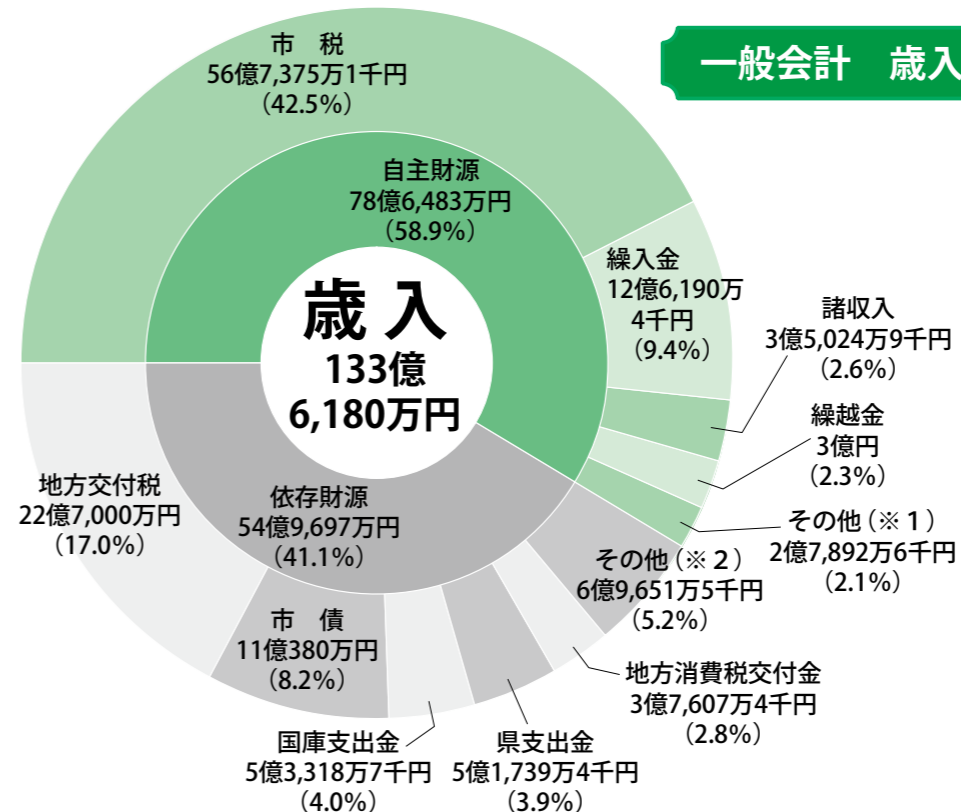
一般会計　歳入

市　税
56億7,375万1千円
（42.5%）

自主財源
78億6,483万円
（58.9%）

歳 入
133億
6,180万円

繰入金
12億6,190万4千円
（9.4%）

諸収入
3億5,024万9千円
（2.6%）

繰越金
3億円
（2.3%）

その他（※1）
2億7,892万6千円
（2.1%）

地方交付税
22億7,000万円
（17.0%）

依存財源
54億9,697万円
（41.1%）

その他（※2）
6億9,651万5千円
（5.2%）

市　債
11億380万円
（8.2%）

地方消費税交付金
3億7,607万4千円
（2.8%）

国庫支出金
5億3,318万7千円
（4.0%）

県支出金
5億1,739万4千円
（3.9%）